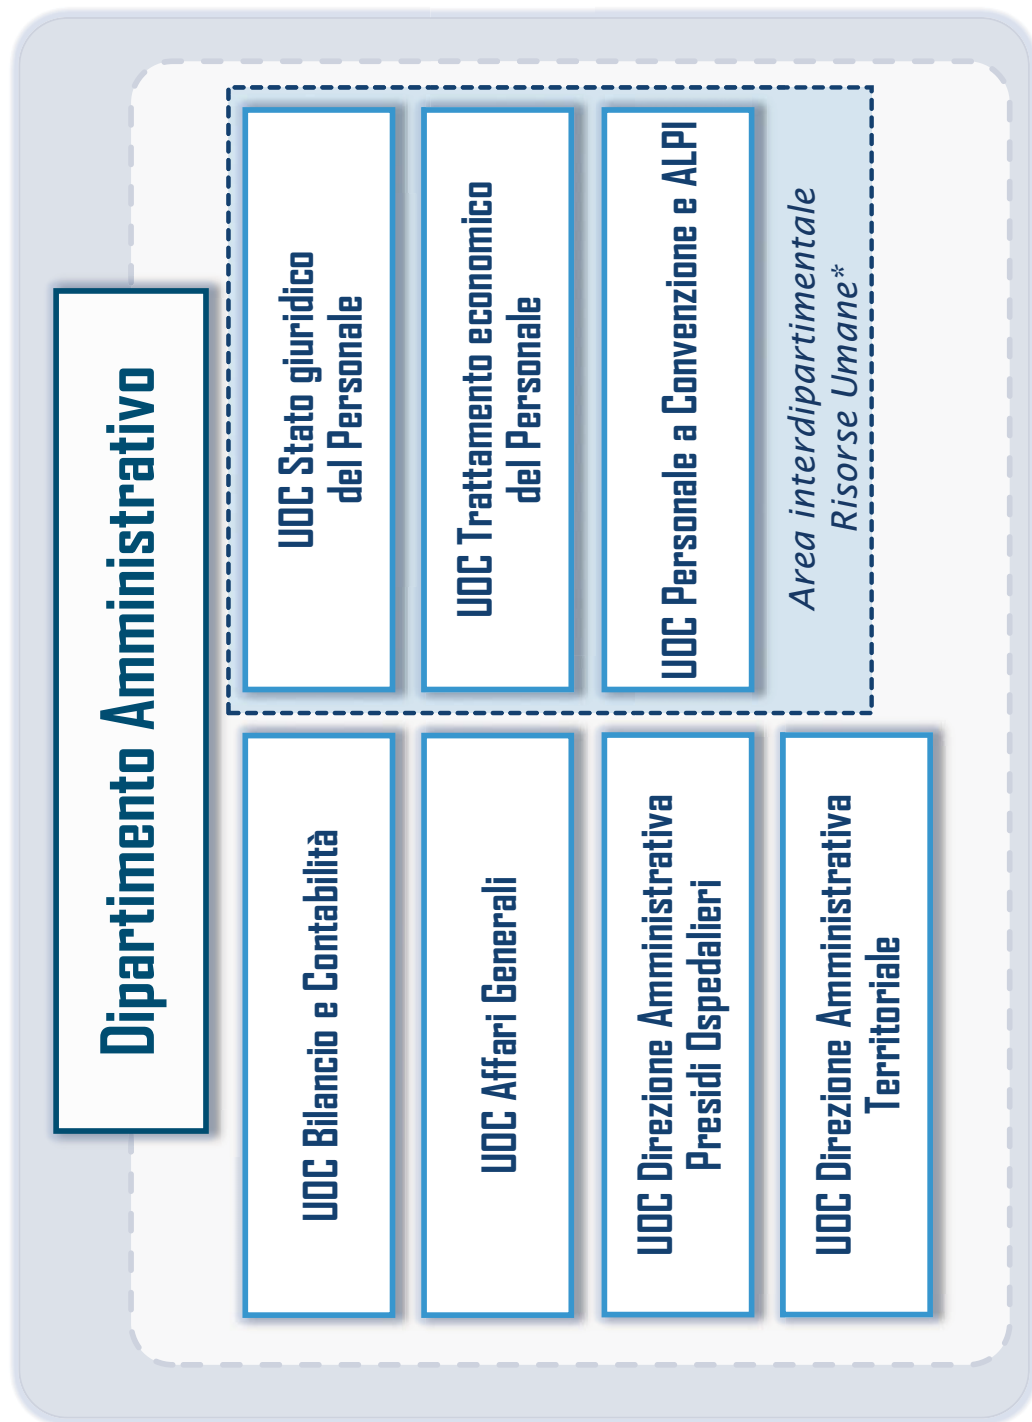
Dipartimento Amministrativo

UOC Stato giuridico del Personale

UOC Trattamento economico del Personale

UOC Personale a Convenzione e ALPI

Area interdipartimentale Risorse Umane*

UOC Bilancio e Contabilità

UOC Affari Generali

UOC Direzione Amministrativa Presidi Ospedalieri

UOC Direzione Amministrativa Territoriale